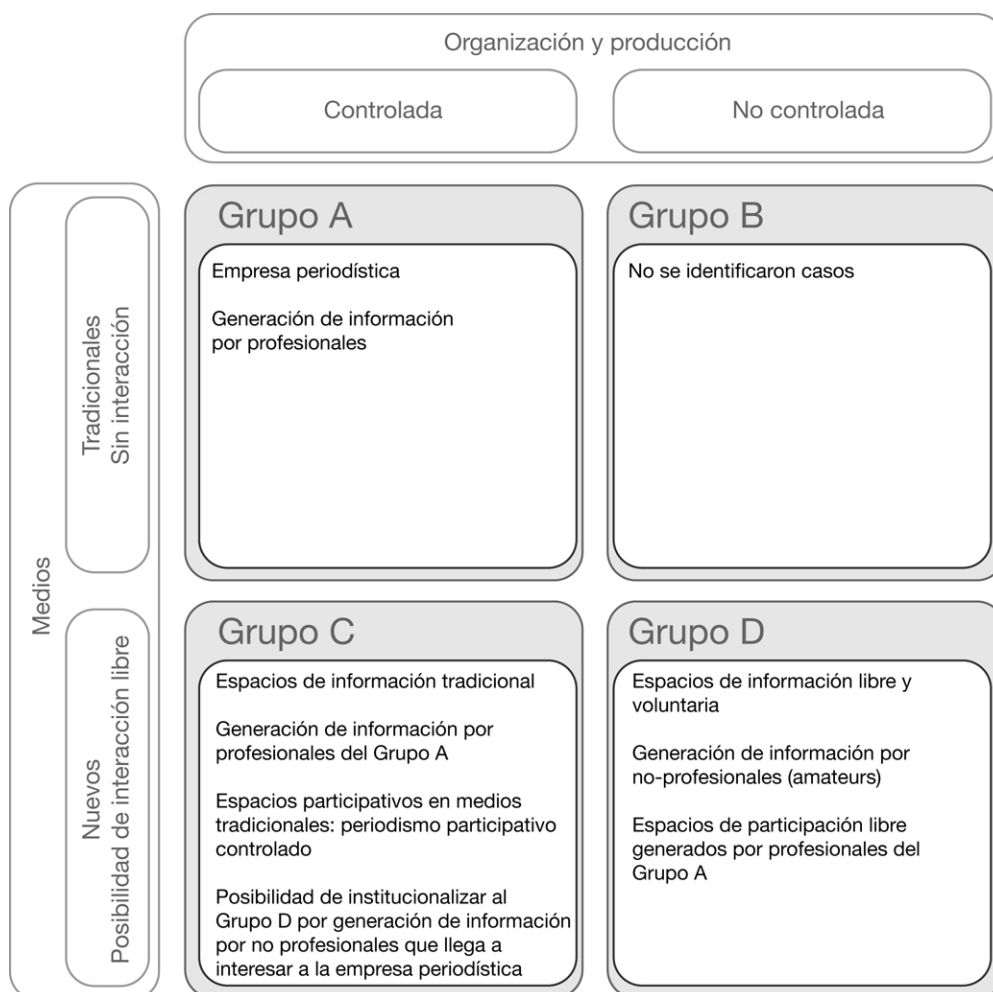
Organización y producción

Controlada

No controlada

Medios

Tradicionales
Sin interacción

Grupo A

Empresa periodística

Generación de información por profesionales

Grupo B

No se identificaron casos

Nuevos
Posibilidad de interacción libre

Grupo C

Espacios de información tradicional

Generación de información por profesionales del Grupo A

Espacios participativos en medios tradicionales: periodismo participativo controlado

Posibilidad de institucionalizar al Grupo D por generación de información por no profesionales que llega a interesar a la empresa periodística

Grupo D

Espacios de información libre y voluntaria

Generación de información por no-profesionales (amateurs)

Espacios de participación libre generados por profesionales del Grupo A